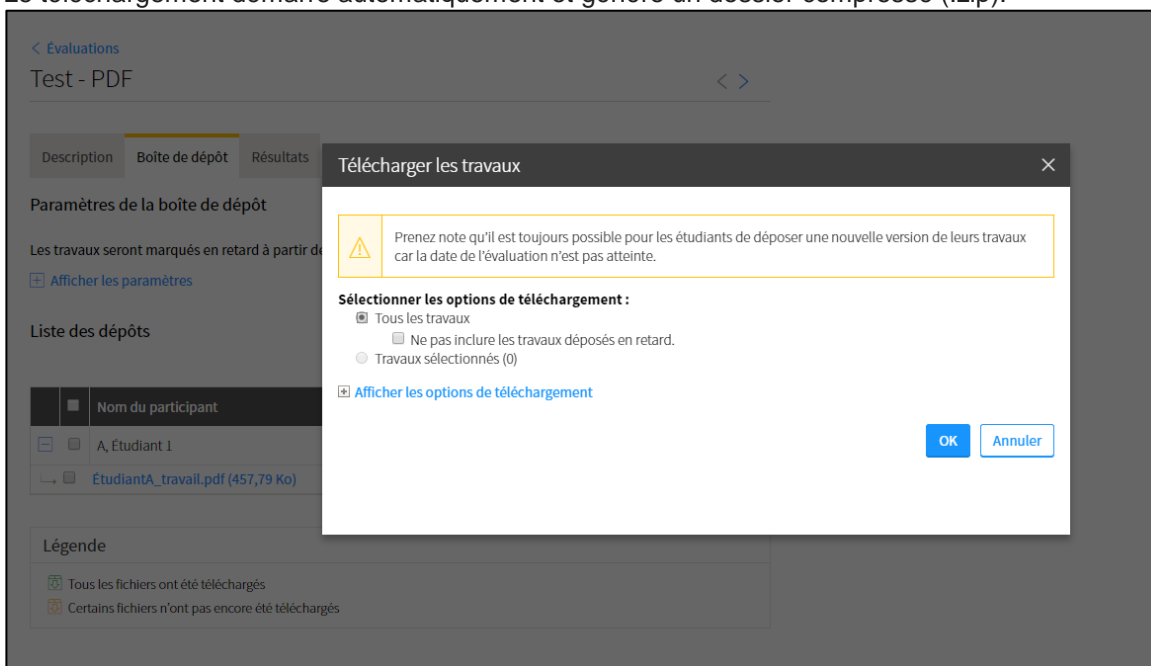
Le téléchargement démarre automatiquement et génère un dossier compressé (.zip).

< Évaluations

Test - PDF

< >

Description Boîte de dépôt Résultats

Paramètres de la boîte de dépôt

Les travaux seront marqués en retard à partir de

Afficher les paramètres

Liste des dépôts

| | Nom du participant |
|---|---|
| | A, Étudiant 1 |
| | ÉtudiantA_travail.pdf (457,79 Ko) |

Légende

Tous les fichiers ont été téléchargés

Certains fichiers n'ont pas encore été téléchargés

Télécharger les travaux

×

Prenez note qu'il est toujours possible pour les étudiants de déposer une nouvelle version de leurs travaux car la date de l'évaluation n'est pas atteinte.

Sélectionner les options de téléchargement :

Tous les travaux

Ne pas inclure les travaux déposés en retard.

Travaux sélectionnés (0)

Afficher les options de téléchargement

OK

Annuler